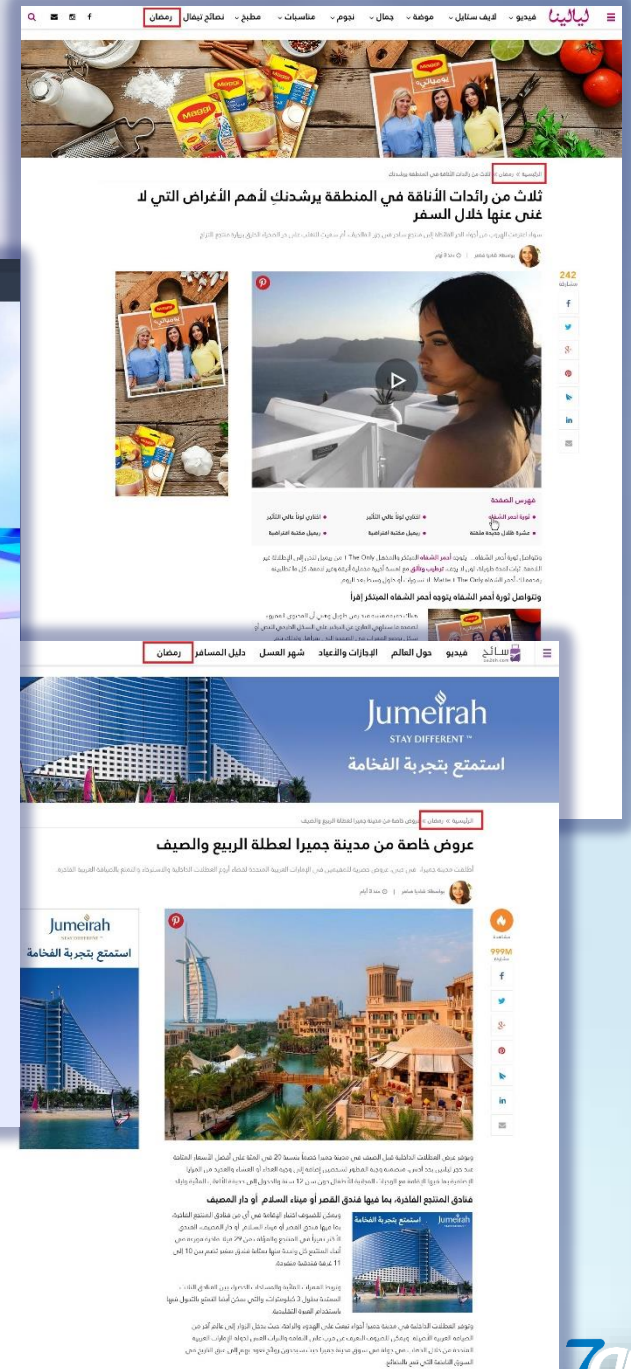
ليالينا فيديو لايف ستايل موضة جمال نجوم مناسبات مطبخ نصائح تيفال رمضان

الرئيسية » رمضان » ثلاث من رائدات الأناقة في المنطقة يرشدنك

ثلاث من رائدات الأناقة في المنطقة يرشدنكِ لأهم الأغراض التي لا غنى عنها خلال السفر

242 مشاركة

فهرس الصفحة

ثورة أحمر الشفاه

اختاري لوناً عالي التأثير

اختاري لوناً عالي التأثير

عشرة ظلال مجمّعة متّحدة

ريميل مكنسة افتراضية

ريميل مكنسة افتراضية

وتواصل ثورة أحمر الشفاه بتوجه أحمر الشفاه المبتكر إقرأ

سائح فيديو حول العالم الإجازات والأعياد شهر العسل دليل المسافر رمضان

Jumeirah
STAY DIFFERENT™
استمتع بتجربة الفخامة

الرئيسية » رمضان » عروض خاصة من مدينة جميرا لعطلة الربيع والصيف

عروض خاصة من مدينة جميرا لعطلة الربيع والصيف

999M

Jumeirah
استمتع بتجربة الفخامة

فنادق المنتجع الفاخرة، بما فيها فندق القصر أو ميناء السلام أو دار المصيف

استمتع بتجربة الفخامة Jumeirah